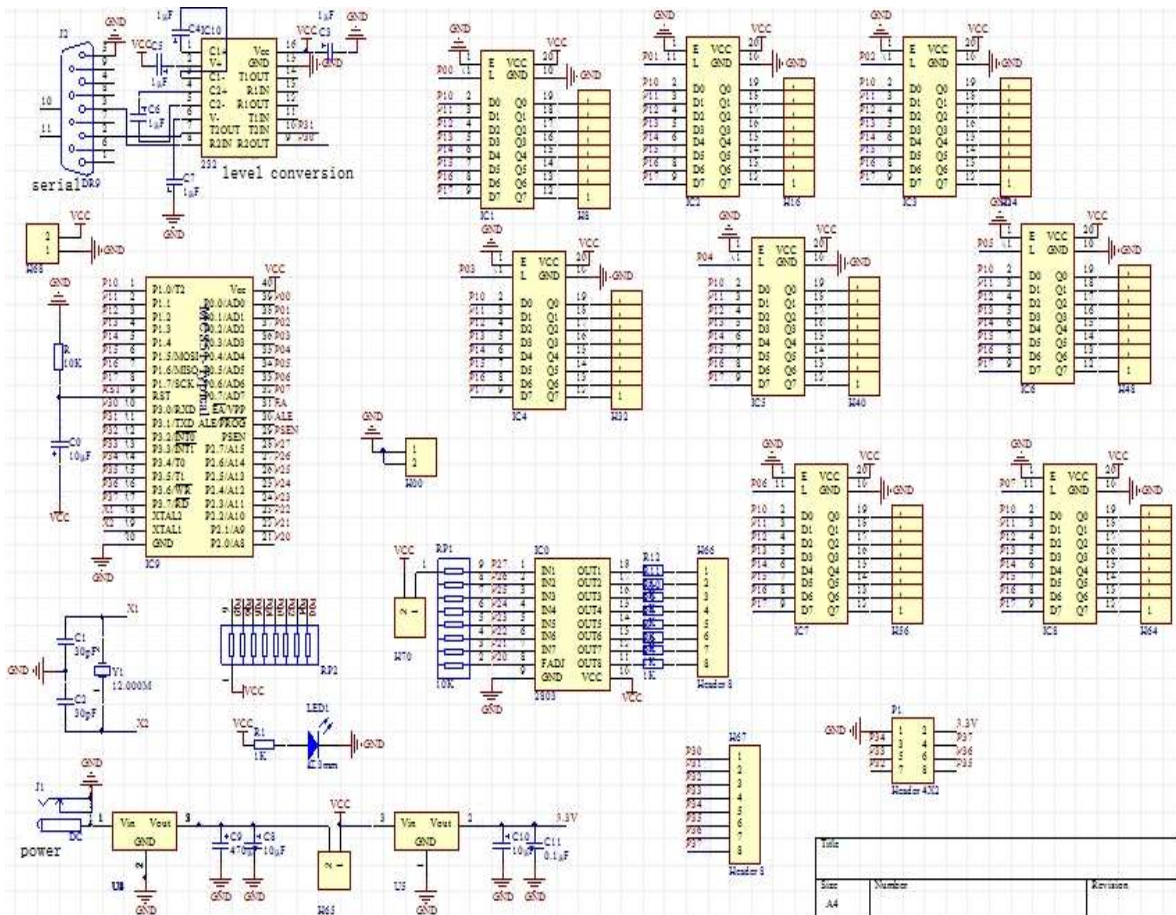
serial DR9
level conversion
232
C1+
V+
C1-
C2+
C2-
V-
T1OUT
R2IN
Vcc
GND
T1OUT
R1IN
R1OUT
T1IN
T2IN
R2OUT
GND
VCC
1μF
C4
C10
C5
C6
C7
C3
J2

IC1
IC2
IC3
IC4
IC5
IC6
IC7
IC8
E
L
VCC
GND
D0
D1
D2
D3
D4
D5
D6
D7
Q0
Q1
Q2
Q3
Q4
Q5
Q6
Q7

IC9
P1.0/T2
P1.1
P1.2
P1.3
P1.4
P1.5/MOSI
P1.6/MISO
P1.7/SCK
RST
P3.0/RXD
P3.1/TXD
P3.2/INT0
P3.3/INT1
P3.4/T0
P3.5/T1
P3.6/WR
P3.7/RD
XTAL2
XTAL1
GND
Vcc
P0.0/AD0
P0.1/AD1
P0.2/AD2
P0.3/AD3
P0.4/AD4
P0.5/AD5
P0.6/AD6
P0.7/AD7
EA/VPP
ALE/PROG
PSEN
P2.7/A15
P2.6/A14
P2.5/A13
P2.4/A12
P2.3/A11
P2.2/A10
P2.1/A9
P2.0/A8
R
10K
C0
10μF
C1
30pF
C2
30pF
Y1
12.000M
X1
X2
RP2
RP1
10K
IC0
IN1
IN2
IN3
IN4
IN5
IN6
IN7
FADI
GND
OUT1
OUT2
OUT3
OUT4
OUT5
OUT6
OUT7
OUT8
VCC
2803
R12
1K
Header 8
R1
1K
LED1
3mm
P1
Header 4X2
3.3V
J1
DC
power
U8
Vin
Vout
GND
C9
470μF
C8
10μF
U3
C10
10μF
C11
0.1μF
3.3V
Header 8
Title
Size
A4
Number
Revision